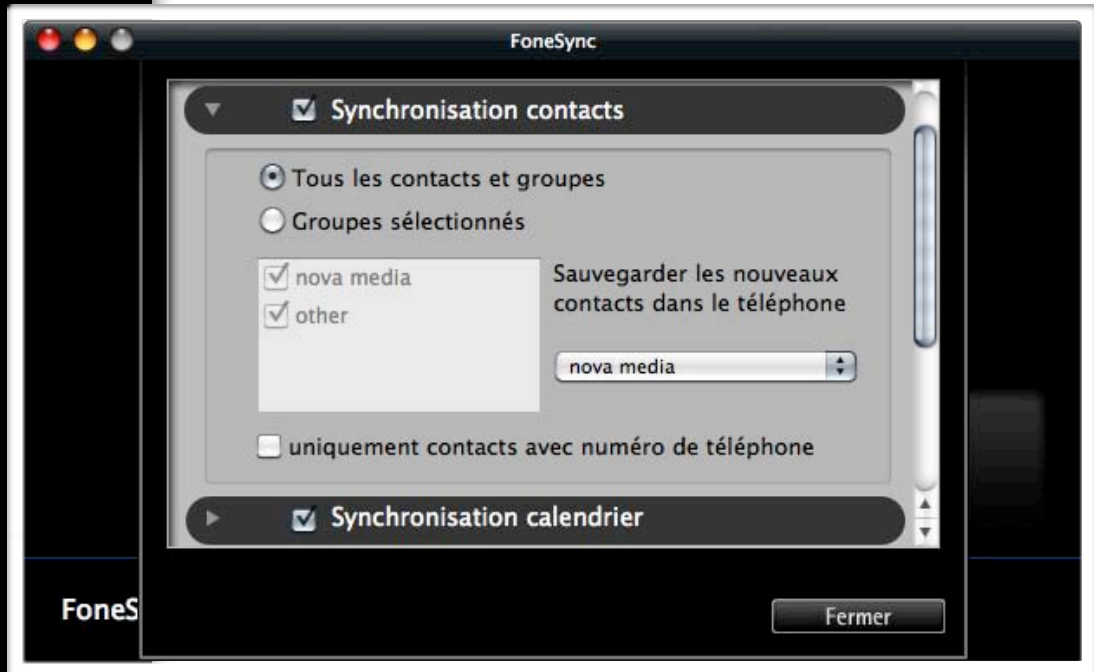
FoneSync

Synchronisation contacts

Tous les contacts et groupes

Groupes sélectionnés

nova media

other

Sauvegarder les nouveaux contacts dans le téléphone

nova media

uniquement contacts avec numéro de téléphone

Synchronisation calendrier

FoneS

Fermer